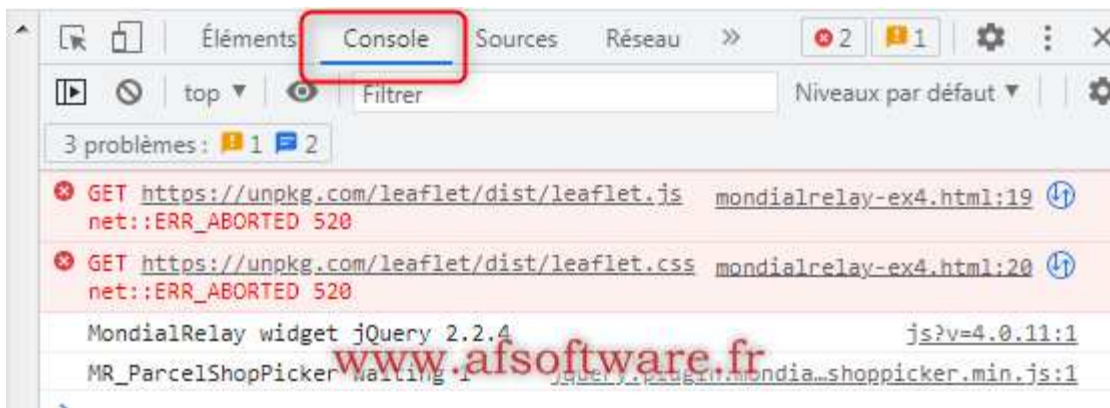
Éléments Console Sources Réseau » 2 1

top ▼ Filtrer Niveaux par défaut ▼

3 problèmes : 1 2

GET https://unpkg.com/leaflet/dist/leaflet.js net::ERR_ABORTED 520 mondialrelay-ex4.html:19

GET https://unpkg.com/leaflet/dist/leaflet.css net::ERR_ABORTED 520 mondialrelay-ex4.html:20

MondialRelay widget jQuery 2.2.4 js?v=4.0.11:1

MR_ParcelShopPicker Waiting 1 jquery.plugin.mondia…shoppicker.min.js:1

www.afsoftware.fr